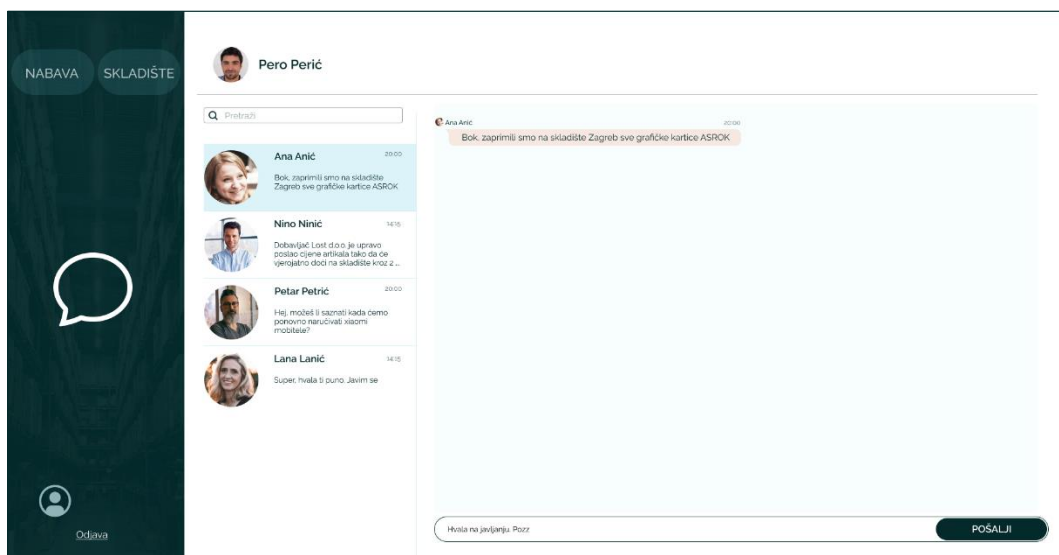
NABAVA

SKLADIŠTE

Odjava

Pero Perić

Pretraži

Ana Anić
20:00
Bok, zaprimili smo na skladište Zagreb sve grafičke kartice ASROK

Nino Ninić
14:15
Dobavljač Lost d.o.o. je upravo poslao cijene artikala tako da će vjerojatno doći na skladište kroz 2 ...

Petar Petrić
20:00
Hej, možeš li saznati kada ćemo ponovno naručivati xiaomi mobitele?

Lana Lanić
14:15
Super, hvala ti puno. Javim se

Ana Anić
20:00
Bok, zaprimili smo na skladište Zagreb sve grafičke kartice ASROK

Hvala na javljanju. Pozz

POŠALJI